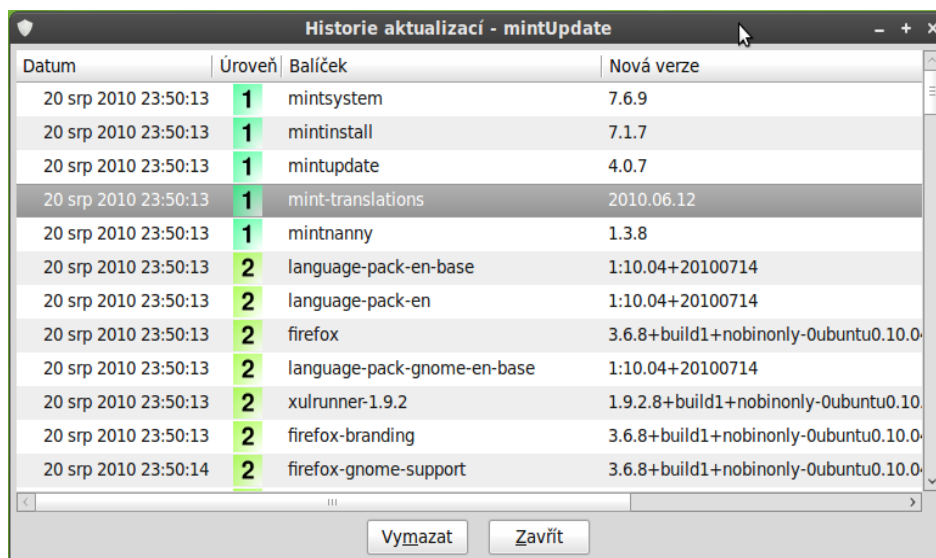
Historie aktualizací - mintUpdate

| Datum | Úroveň | Balíček | Nová verze |
|---|---|---|---|
| 20 srp 2010 23:50:13 | 1 | mintsystem | 7.6.9 |
| 20 srp 2010 23:50:13 | 1 | mintinstall | 7.1.7 |
| 20 srp 2010 23:50:13 | 1 | mintupdate | 4.0.7 |
| 20 srp 2010 23:50:13 | 1 | mint-translations | 2010.06.12 |
| 20 srp 2010 23:50:13 | 1 | mintnanny | 1.3.8 |
| 20 srp 2010 23:50:13 | 2 | language-pack-en-base | 1:10.04+20100714 |
| 20 srp 2010 23:50:13 | 2 | language-pack-en | 1:10.04+20100714 |
| 20 srp 2010 23:50:13 | 2 | firefox | 3.6.8+build1+nobinonly-0ubuntu0.10.0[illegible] |
| 20 srp 2010 23:50:13 | 2 | language-pack-gnome-en-base | 1:10.04+20100714 |
| 20 srp 2010 23:50:13 | 2 | xulrunner-1.9.2 | 1.9.2.8+build1+nobinonly-0ubuntu0.10.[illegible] |
| 20 srp 2010 23:50:13 | 2 | firefox-branding | 3.6.8+build1+nobinonly-0ubuntu0.10.0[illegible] |
| 20 srp 2010 23:50:14 | 2 | firefox-gnome-support | 3.6.8+build1+nobinonly-0ubuntu0.10.0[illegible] |

Vymazat Zavřít